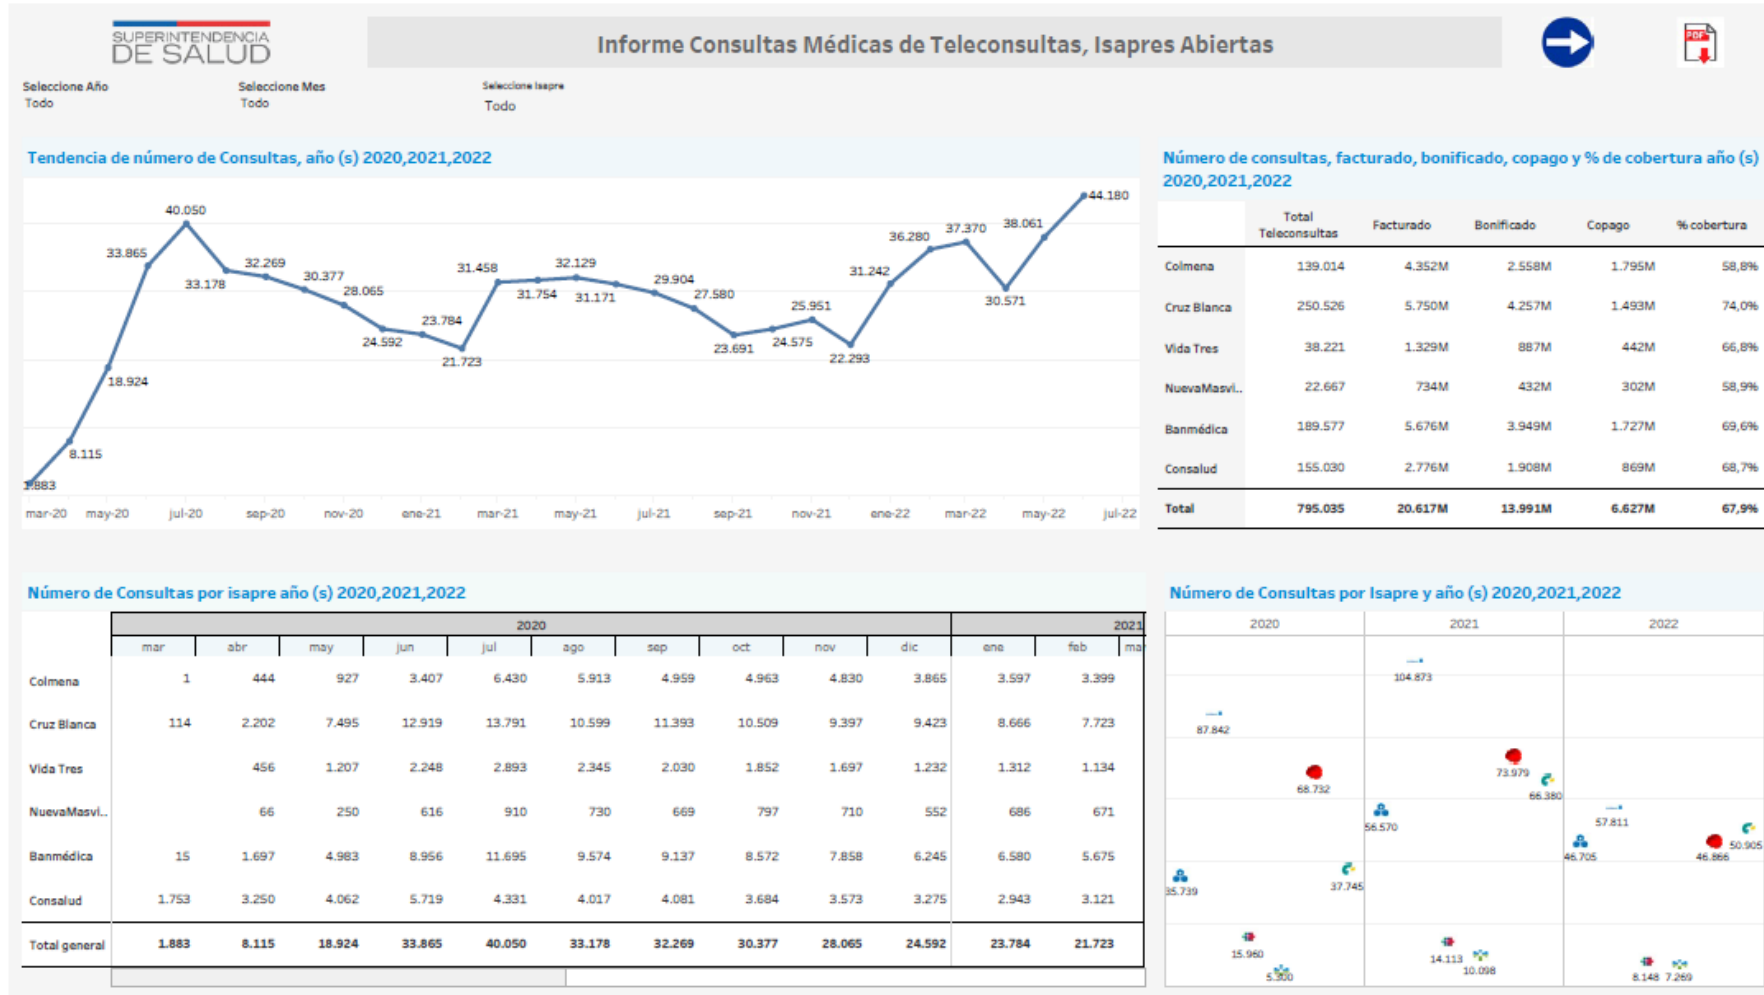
SUPERINTENDENCIA DE SALUD

Informe Consultas Médicas de Teleconsultas, Isapres Abiertas

Seleccione Año
Todo

Seleccione Mes
Todo

Seleccione Isapre
Todo

Tendencia de número de Consultas, año (s) 2020,2021,2022

1.883, 8.115, 18.924, 33.865, 40.050, 33.178, 32.269, 30.377, 28.065, 24.592, 23.784, 21.723, 31.458, 31.754, 32.129, 31.171, 29.904, 27.580, 23.691, 24.575, 25.951, 22.293, 31.242, 36.280, 37.370, 30.571, 38.061, 44.180

mar-20 may-20 jul-20 sep-20 nov-20 ene-21 mar-21 may-21 jul-21 sep-21 nov-21 ene-22 mar-22 may-22 jul-22

Número de consultas, facturado, bonificado, copago y % de cobertura año (s) 2020,2021,2022

| | Total Teleconsultas | Facturado | Bonificado | Copago | % cobertura |
|---|---|---|---|---|---|
| Colmena | 139.014 | 4.352M | 2.558M | 1.795M | 58,8% |
| Cruz Blanca | 250.526 | 5.750M | 4.257M | 1.493M | 74,0% |
| Vida Tres | 38.221 | 1.329M | 887M | 442M | 66,8% |
| NuevaMasvi.. | 22.667 | 734M | 432M | 302M | 58,9% |
| Banmédica | 189.577 | 5.676M | 3.949M | 1.727M | 69,6% |
| Consalud | 155.030 | 2.776M | 1.908M | 869M | 68,7% |
| Total | 795.035 | 20.617M | 13.991M | 6.627M | 67,9% |

Número de Consultas por isapre año (s) 2020,2021,2022

| | 2020 mar | abr | may | jun | jul | ago | sep | oct | nov | dic | 2021 ene | feb | ma |
|---|---|---|---|---|---|---|---|---|---|---|---|---|---|
| Colmena | 1 | 444 | 927 | 3.407 | 6.430 | 5.913 | 4.959 | 4.963 | 4.830 | 3.865 | 3.597 | 3.399 | |
| Cruz Blanca | 114 | 2.202 | 7.495 | 12.919 | 13.791 | 10.599 | 11.393 | 10.509 | 9.397 | 9.423 | 8.666 | 7.723 | |
| Vida Tres | | 456 | 1.207 | 2.248 | 2.893 | 2.345 | 2.030 | 1.852 | 1.697 | 1.232 | 1.312 | 1.134 | |
| NuevaMasvi.. | | 66 | 250 | 616 | 910 | 730 | 669 | 797 | 710 | 552 | 686 | 671 | |
| Banmédica | 15 | 1.697 | 4.983 | 8.956 | 11.695 | 9.574 | 9.137 | 8.572 | 7.858 | 6.245 | 6.580 | 5.675 | |
| Consalud | 1.753 | 3.250 | 4.062 | 5.719 | 4.331 | 4.017 | 4.081 | 3.684 | 3.573 | 3.275 | 2.943 | 3.121 | |
| Total general | 1.883 | 8.115 | 18.924 | 33.865 | 40.050 | 33.178 | 32.269 | 30.377 | 28.065 | 24.592 | 23.784 | 21.723 | |

Número de Consultas por Isapre y año (s) 2020,2021,2022

2020 2021 2022

87.842, 68.732, 35.739, 37.745, 15.960, 5.300
104.873, 73.979, 66.380, 56.570, 14.113, 10.098
57.811, 46.705, 46.866, 50.905, 8.148, 7.269